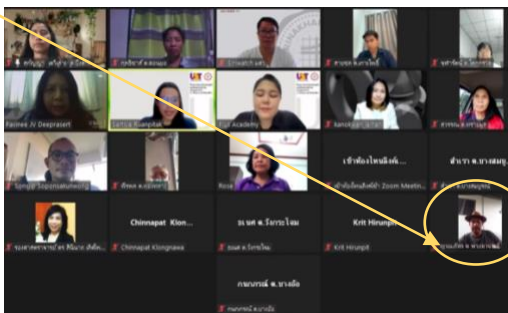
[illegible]

Farmer JV Deeprasert

Sompol Sopunsakulwong

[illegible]

Chinnapat Klon...

Chinnapat Klongnawa

ร.ต.ต. ว.โภวาระไทย

Krit Hirunpit

Krit Hirunpit

เข้าห้องไหนดีครับ...

สำนวร อ.บางสมบู...

กมลภรณ์ ต.บางเลือ

Rose

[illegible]